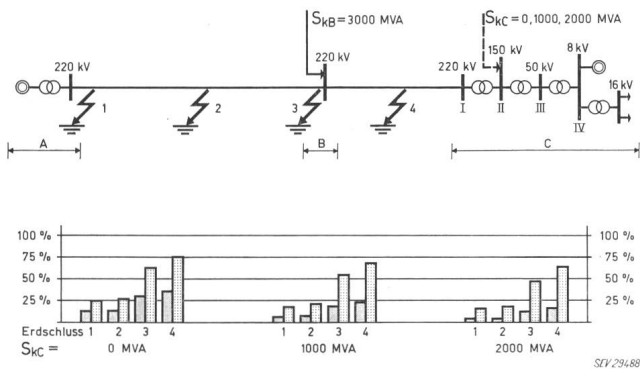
$S_{kB}$ = 3000 MVA

$S_{kC}$ = 0, 1000, 2000 MVA

220 kV

220 kV

220 kV

150 kV

50 kV

8 kV

16 kV

1

2

3

4

I

II

III

IV

A

B

C

100 %

75 %

50 %

25 %

100 %

75 %

50 %

25 %

Erdschluss 1 2 3 4

$S_{kC}$ = 0 MVA

1 2 3 4

1000 MVA

1 2 3 4

2000 MVA

SEV 29488